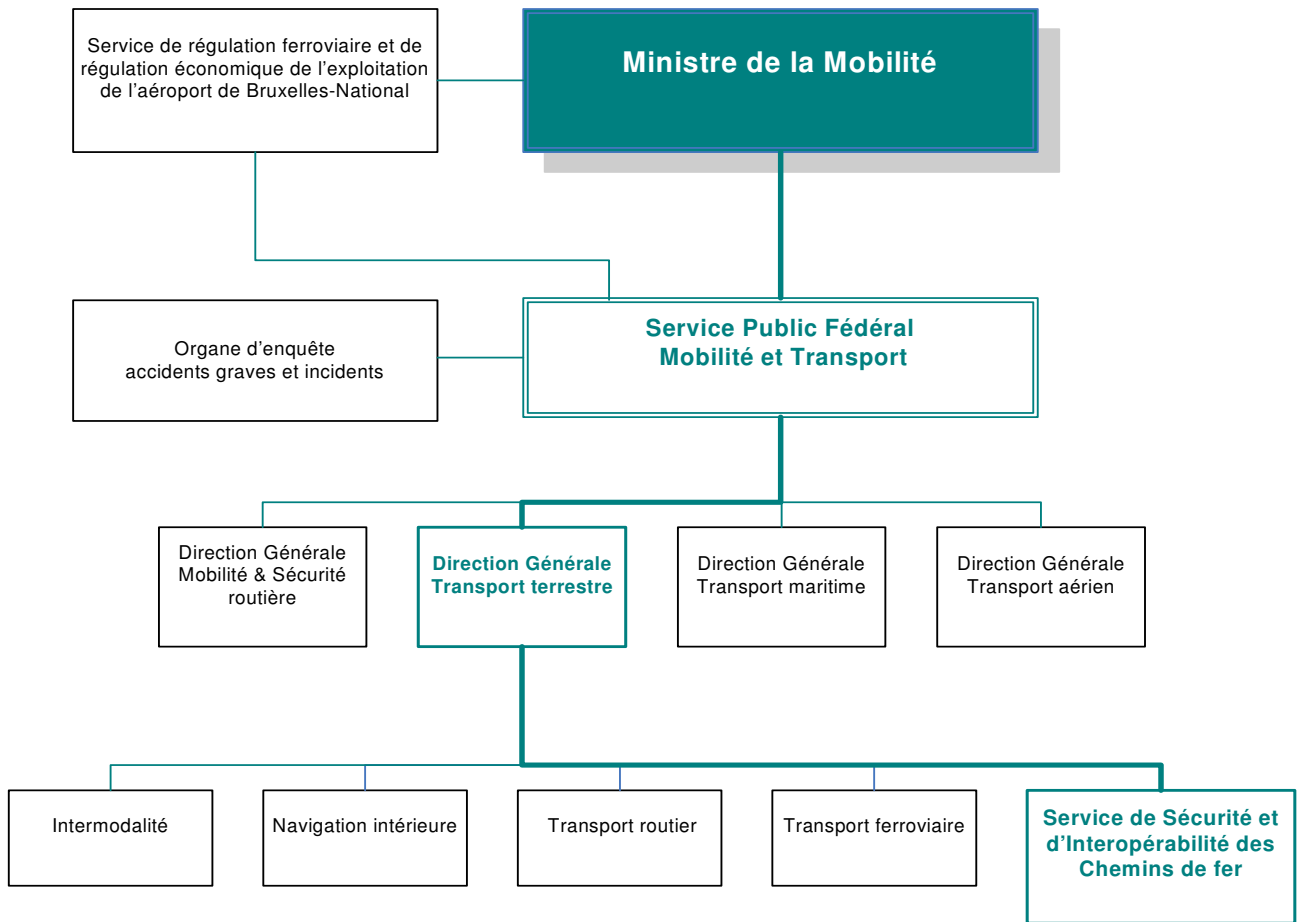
Service de régulation ferroviaire et de régulation économique de l'exploitation de l'aéroport de Bruxelles-National

Ministre de la Mobilité

Organe d'enquête accidents graves et incidents

Service Public Fédéral Mobilité et Transport

Direction Générale Mobilité & Sécurité routière

Direction Générale Transport terrestre

Direction Générale Transport maritime

Direction Générale Transport aérien

Intermodalité

Navigation intérieure

Transport routier

Transport ferroviaire

Service de Sécurité et d'Interopérabilité des Chemins de fer